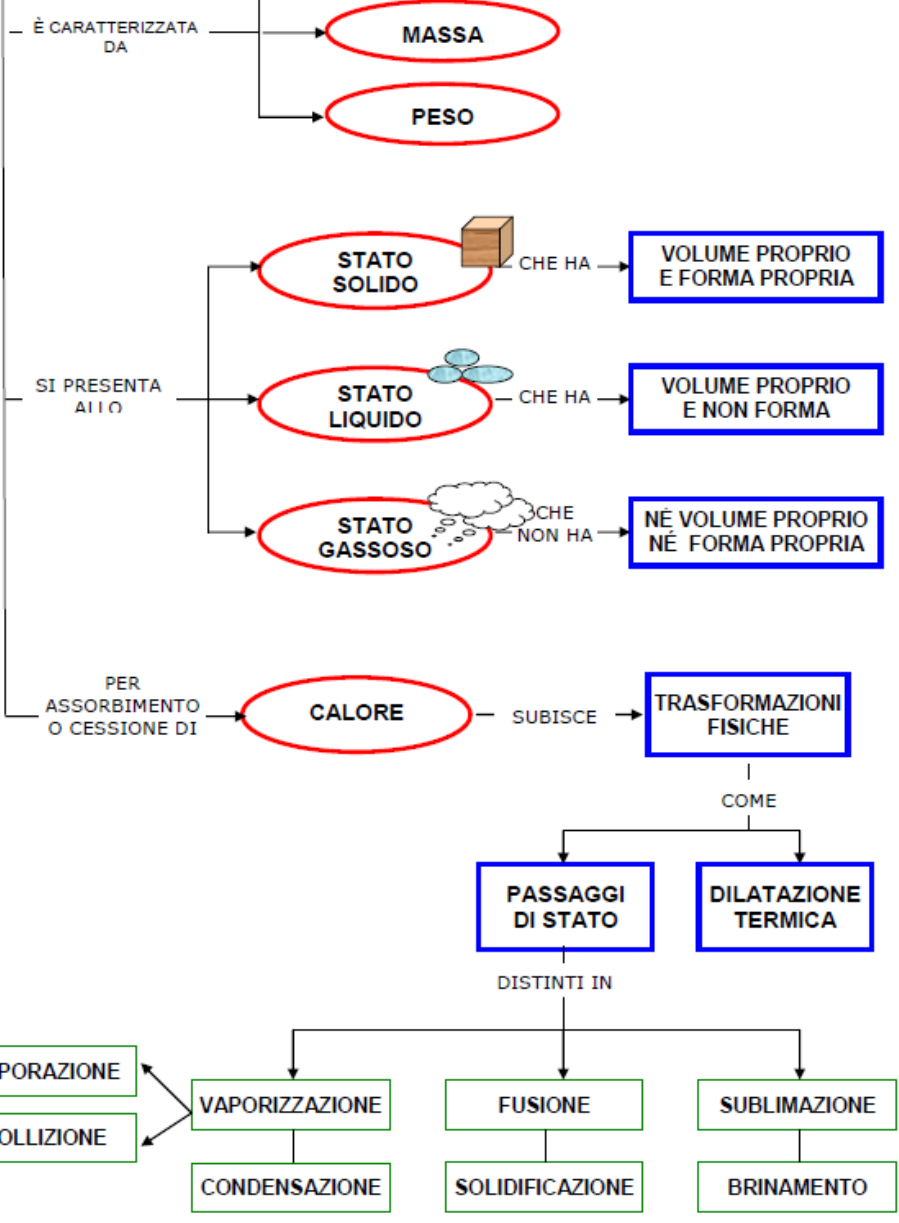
È CARATTERIZZATA DA

MASSA

PESO

SI PRESENTA ALLO

STATO SOLIDO

CHE HA

VOLUME PROPRIO E FORMA PROPRIA

STATO LIQUIDO

CHE HA

VOLUME PROPRIO E NON FORMA

STATO GASSOSO

CHE NON HA

NÉ VOLUME PROPRIO NÉ FORMA PROPRIA

PER ASSORBIMENTO O CESSIONE DI

CALORE

SUBISCE

TRASFORMAZIONI FISICHE

COME

PASSAGGI DI STATO

DILATAZIONE TERMICA

DISTINTI IN

PORAZIONE

OLLIZIONE

VAPORIZZAZIONE

FUSIONE

SUBLIMAZIONE

CONDENSAZIONE

SOLIDIFICAZIONE

BRINAMENTO